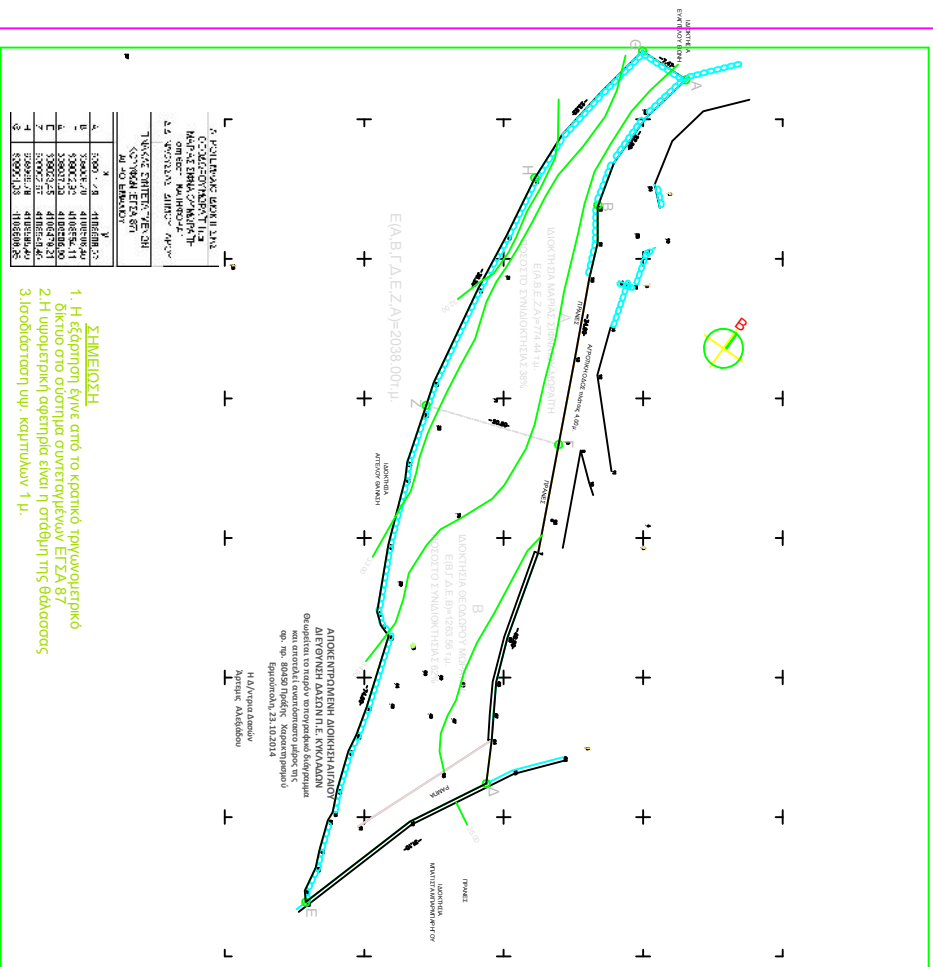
ΙΔΙΟΚΤΗΣΙΑ ΕΥΑΓΓΕΛΟΥ ΕΙΡΗΝΗΣ

ΣΗΜΕΙΩΣΗ
1. Η εξάρτηση έγινε από το κρατικό τριγωνομετρικό δίκτυο στο σύστημα συντεταγμένων ΕΓΣΑ 87
2.Η υψομετρική αφετηρία είναι η στάθμη της θάλασσας
3.Ισοδιάσταση υψ. καμπυλών 1 μ.

Ε(Α.Β.Γ.Δ.Ε.Ζ.Α)=2038.00τ.μ.

ΙΔΙΟΚΤΗΣΙΑ ΜΑΡΙΑΣ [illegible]
Ε(Α.Β.Ε.Ζ.Α)=774.44 τ.μ.
ΠΟΣΟΣΤΟ ΣΥΝΙΔΙΟΚΤΗΣΙΑΣ 38%

ΙΔΙΟΚΤΗΣΙΑ ΘΕΟΔΩΡΟΥ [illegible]
Ε(Β.Γ.Δ.Ε.Β)=1263.56 τ.μ.
ΠΟΣΟΣΤΟ ΣΥΝΙΔΙΟΚΤΗΣΙΑΣ 62%

ΙΔΙΟΚΤΗΣΙΑ ΑΓΓΕΛΟΥ ΦΑΝΗΣ

ΑΠΟΚΕΝΤΡΩΜΕΝΗ ΔΙΟΙΚΗΣΗ ΑΙΓΑΙΟΥ
ΔΙΕΥΘΥΝΣΗ ΔΑΣΩΝ Π.Ε. ΚΥΚΛΑΔΩΝ
Θεωρείται το παρόν τοπογραφικό διάγραμμα και αποτελεί αναπόσπαστο μέρος της αρ. πρ. 80450 Πράξης Χαρακτηρισμού
Ερμούπολη, 23.10.2014
Η Δ/ντρια Δασών
Λάμπρου Αλεξάνδρα

ΙΔΙΟΚΤΗΣΙΑ ΜΠΑΡΜΠΑΡΙΓΟΥ

ΓΡΑΝΙΤΕΣ
ΡΑΜΠΑ
ΑΓΡΟΤΙΚΟΣ ΟΔΟΣ πλάτος 4.00μ.

Α Β Γ Δ Ε Ζ Η Θ

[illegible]
Τ.Μ.Ε.Π.Ε.: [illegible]
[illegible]

| Α | Χ | Υ |
|---|---|---|
| Α | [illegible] | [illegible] |
| Β | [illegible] | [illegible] |
| Γ | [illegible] | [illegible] |
| Δ | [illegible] | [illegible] |
| Ε | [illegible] | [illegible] |
| Ζ | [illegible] | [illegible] |